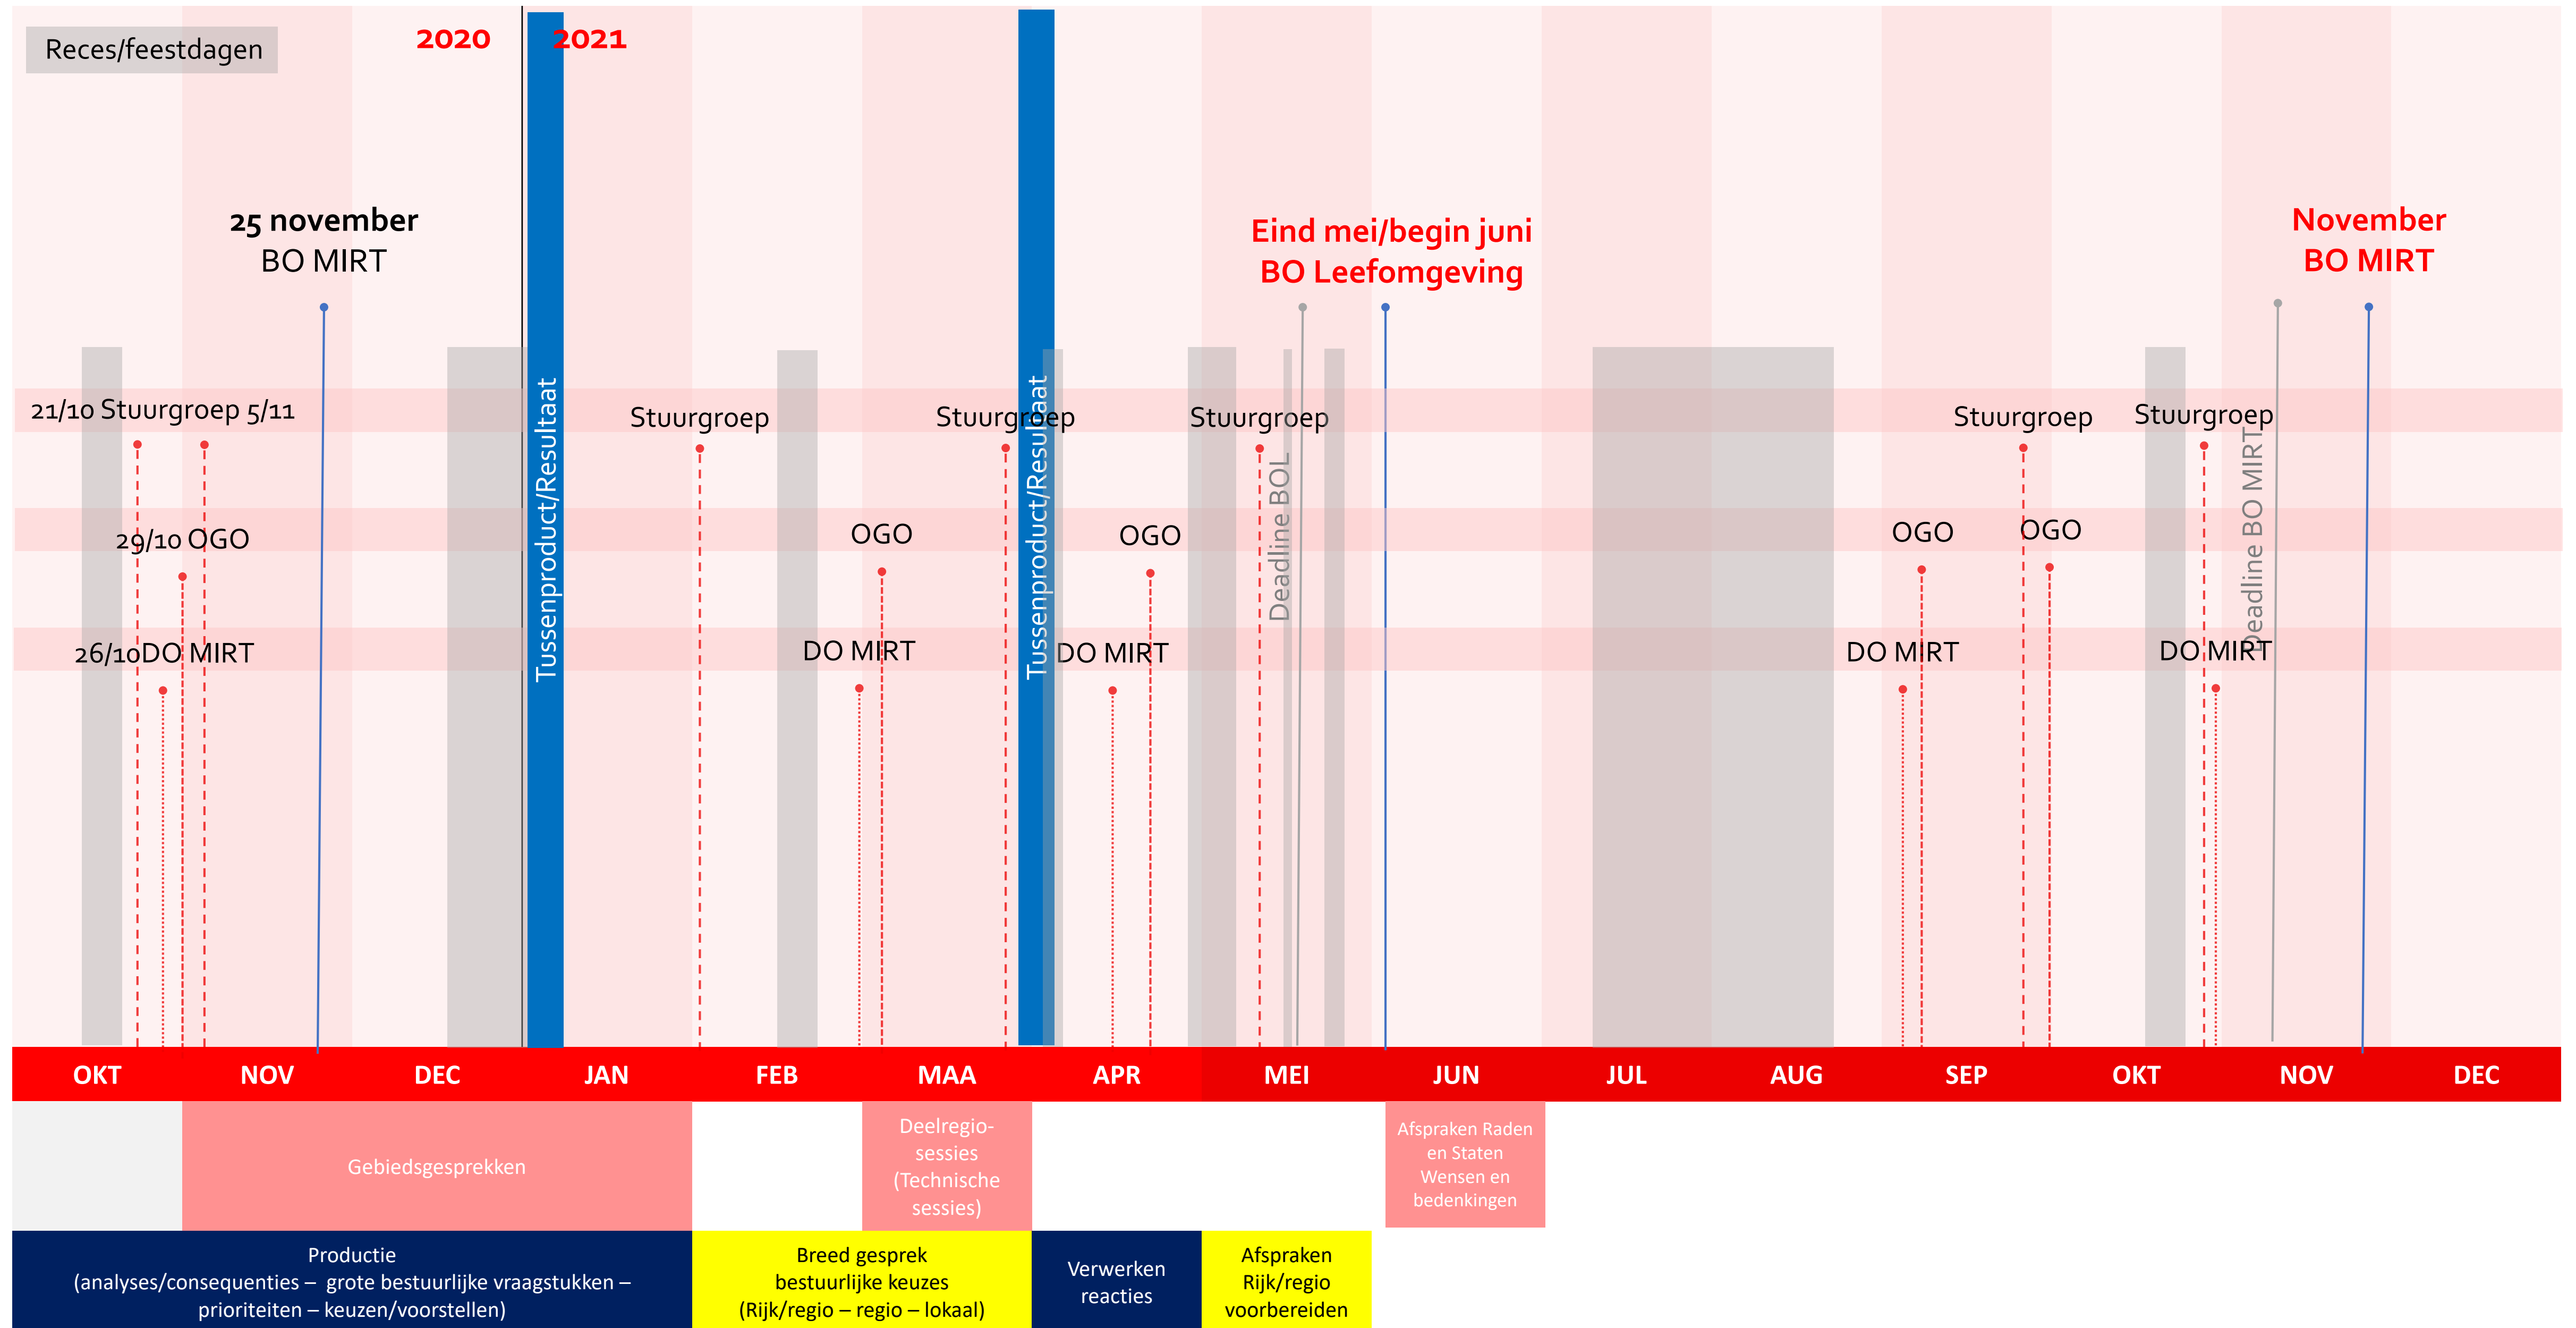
Reces/feestdagen

2020

2021

25 november
BO MIRT

Eind mei/begin juni
BO Leefomgeving

November
BO MIRT

21/10 Stuurgroep 5/11

Tussenproduct/Resultaat

Stuurgroep

Stuurgroep

Tussenproduct/Resultaat

Stuurgroep

Deadline BOL

Stuurgroep

Stuurgroep

Deadline BO MIRT

29/10 OGO

OGO

OGO

OGO

OGO

26/10DO MIRT

DO MIRT

DO MIRT

DO MIRT

DO MIRT

OKT NOV DEC JAN FEB MAA APR MEI JUN JUL AUG SEP OKT NOV DEC

Gebiedsgesprekken

Deelregio-sessies (Technische sessies)

Afspraken Raden en Staten Wensen en bedenkingen

Productie (analyses/consequenties – grote bestuurlijke vraagstukken – prioriteiten – keuzen/voorstellen)

Breed gesprek bestuurlijke keuzes (Rijk/regio – regio – lokaal)

Verwerken reacties

Afspraken Rijk/regio voorbereiden